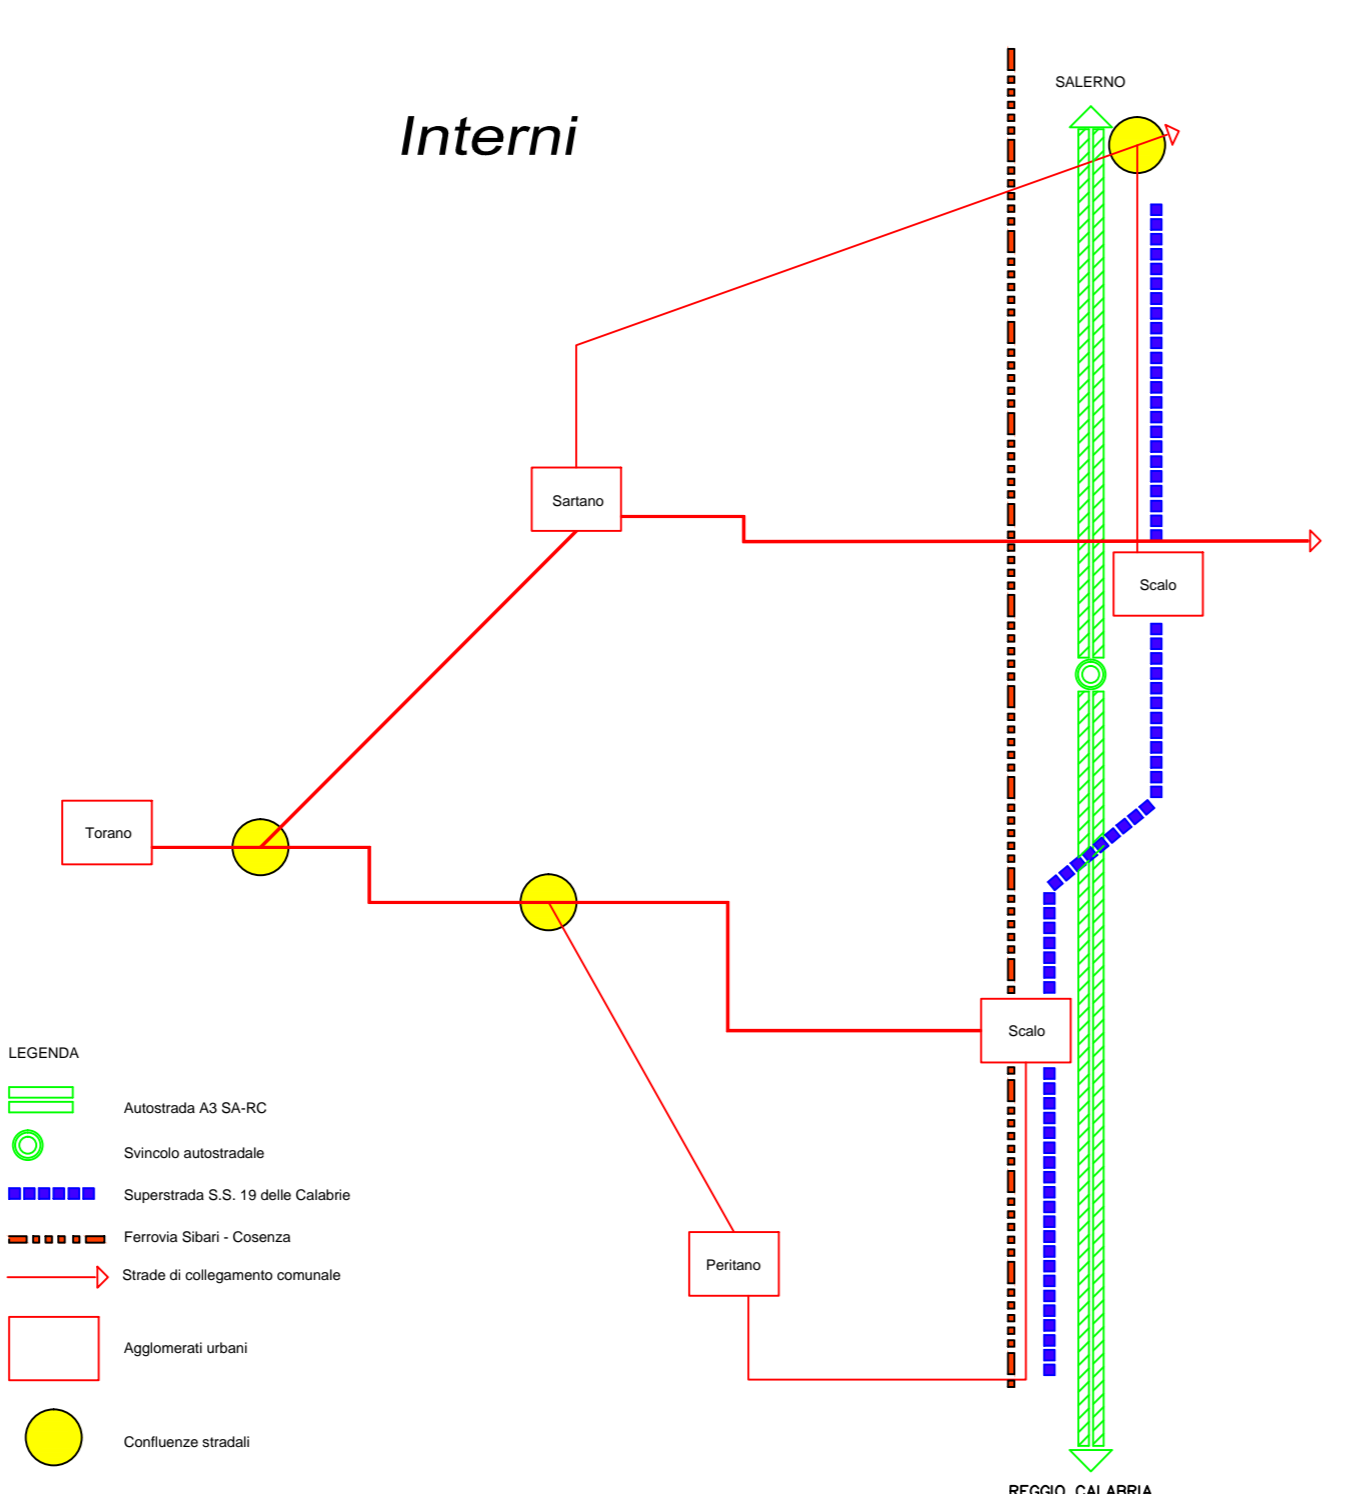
Interni

SALERNO

Sartano

Scalo

Torano

Scalo

Peritano

REGGIO CALABRIA

LEGENDA

Autostrada A3 SA-RC

Svincolo autostradale

Superstrada S.S. 19 delle Calabrie

Ferrovia Sibari - Cosenza

Strade di collegamento comunale

Agglomerati urbani

Confluenze stradali